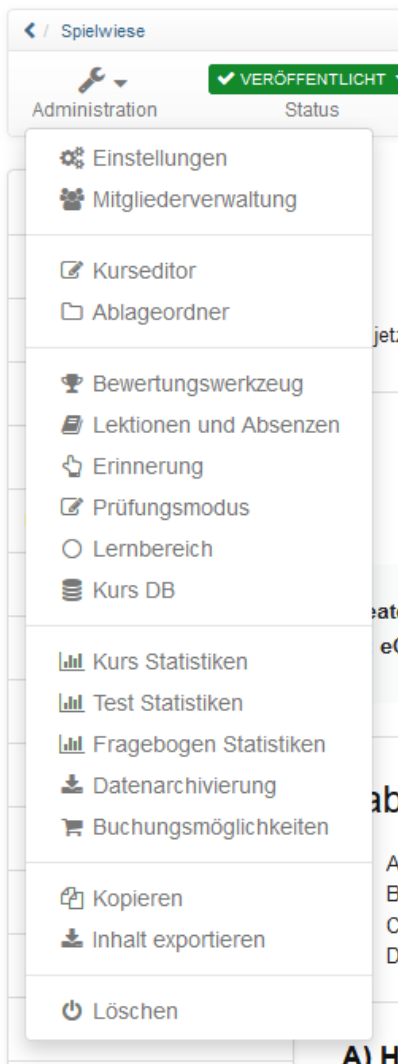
< / Spielwiese

Administration

✔ VERÖFFENTLICHT

Status

Einstellungen
Mitgliederverwaltung

Kurseditor
Ablageordner

Bewertungswerkzeug
Lektionen und Absenzen
Erinnerung
Prüfungsmodus
Lernbereich
Kurs DB

Kurs Statistiken
Test Statistiken
Fragebogen Statistiken
Datenarchivierung
Buchungsmöglichkeiten

Kopieren
Inhalt exportieren

Löschen

jet

eat
e(

ab

A
B
C
D

A) H